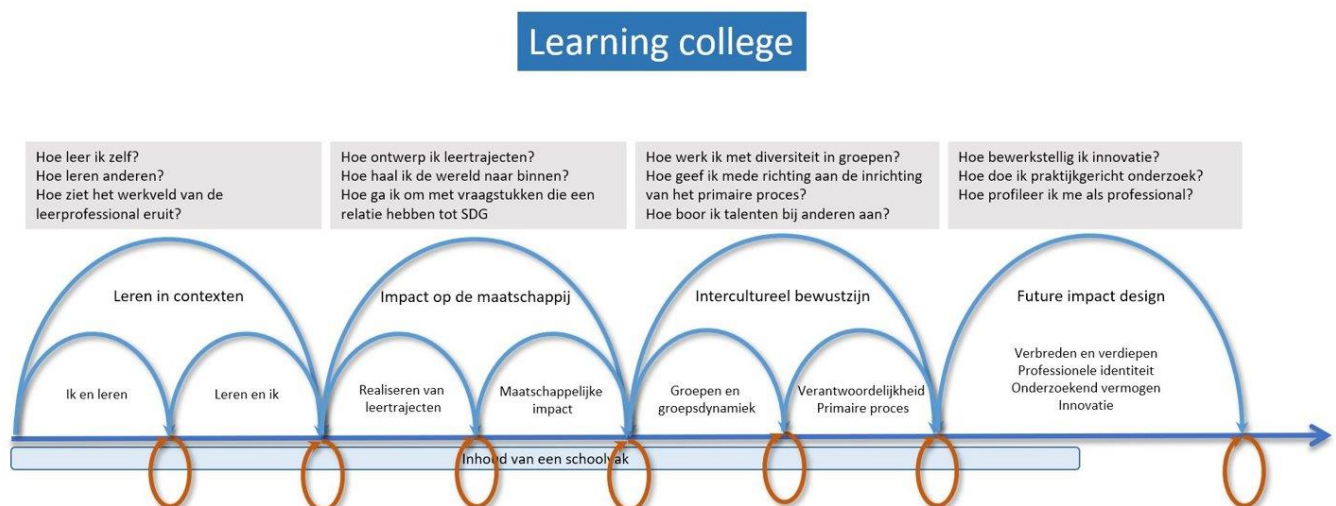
Learning college

Hoe leer ik zelf?
Hoe leren anderen?
Hoe ziet het werkveld van de leerprofessional eruit?

Hoe ontwerp ik leertrajecten?
Hoe haal ik de wereld naar binnen?
Hoe ga ik om met vraagstukken die een relatie hebben tot SDG

Hoe werk ik met diversiteit in groepen?
Hoe geef ik mede richting aan de inrichting van het primaire proces?
Hoe boor ik talenten bij anderen aan?

Hoe bewerkstellig ik innovatie?
Hoe doe ik praktijkgericht onderzoek?
Hoe profileer ik me als professional?

Leren in contexten

Ik en leren

Leren en ik

Impact op de maatschappij

Realiseren van leertrajecten

Maatschappelijke impact

Intercultureel bewustzijn

Groepen en groepsdynamiek

Verantwoordelijkheid Primaire proces

Future impact design

Verbreden en verdiepen
Professionele identiteit
Onderzoekend vermogen
Innovatie

Inhoud van een schoolvak